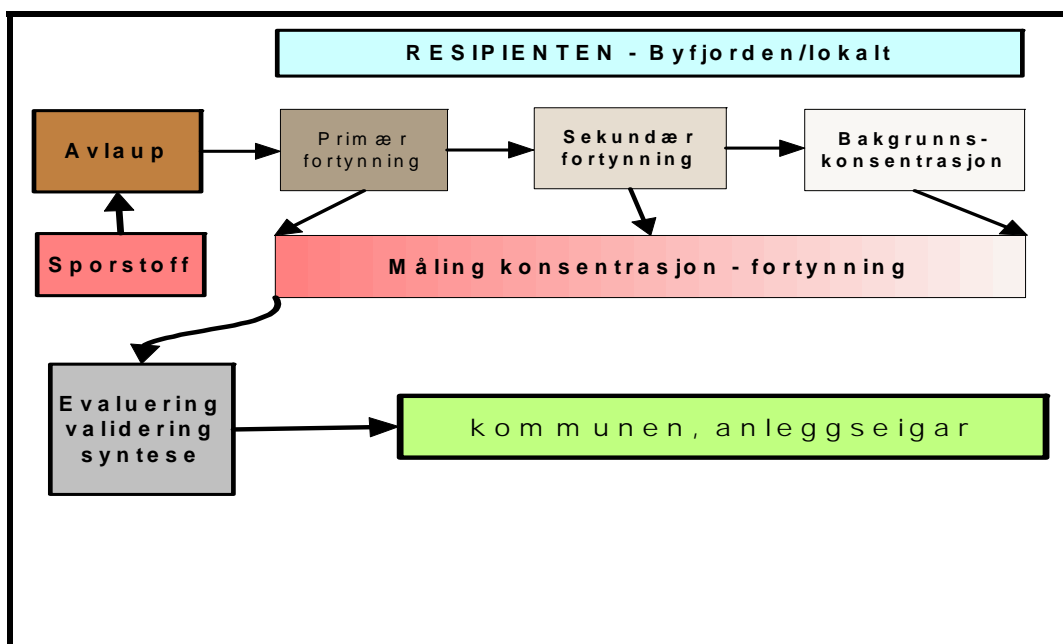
RESIPIENTEN - Byfjorden/lokalt

Avlaup

Primær fortynning

Sekundær fortynning

Bakgrunns-konsentrasjon

Sporstoff

Måling konsentrasjon - fortynning

Evaluering validering syntese

kommunen, anleggseigar